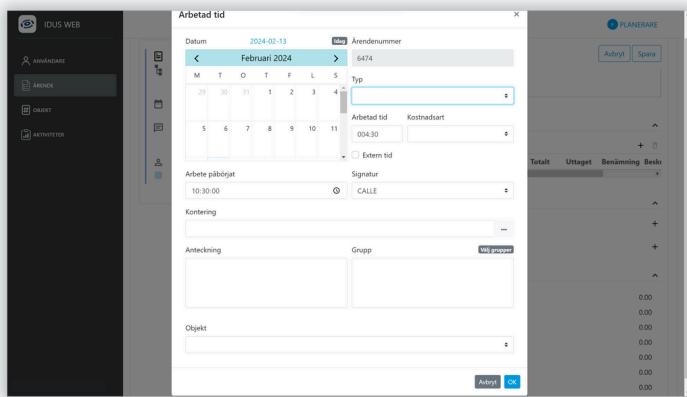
IDUS WEB

ANVÄNDARE
ÄRENDE
OBJEKT
AKTIVITETER

PLANERARE

Avbryt Spara

Arbetad tid ×

Datum 2024-02-13 Idag

Februari 2024

| M | T | O | T | F | L | S |
|---|---|---|---|---|---|---|
| 29 | 30 | 31 | 1 | 2 | 3 | 4 |
| 5 | 6 | 7 | 8 | 9 | 10 | 11 |

Ärendenummer
6474

Typ

Arbetad tid 004:30
Kostnadsart

Extern tid

Arbete påbörjat
10:30:00

Signatur
CALLE

Kontering
...

Anteckning

Grupp
Välj grupper

Objekt

Totalt Uttaget Benämning Besk

0.00
0.00
0.00
0.00
0.00
0.00
0.00

Avbryt OK